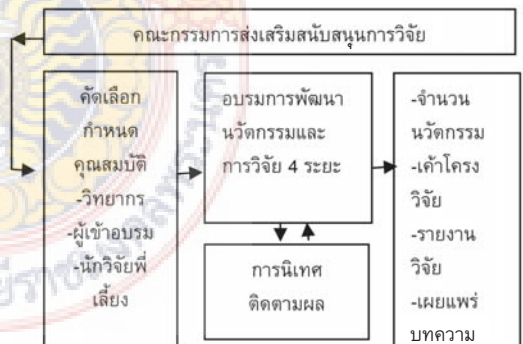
คณะกรรมการส่งเสริมสนับสนุนการวิจัย

คัดเลือก กำหนด คุณสมบัติ -วิทยากร -ผู้เข้าอบรม -นักวิจัยพี่เลี้ยง

อบรมการพัฒนา นวัตกรรมและ การวิจัย 4 ระยะ

การนิเทศ ติดตามผล

-จำนวน นวัตกรรม -เค้าโครง วิจัย -รายงาน วิจัย -เผยแพร่ บทความ